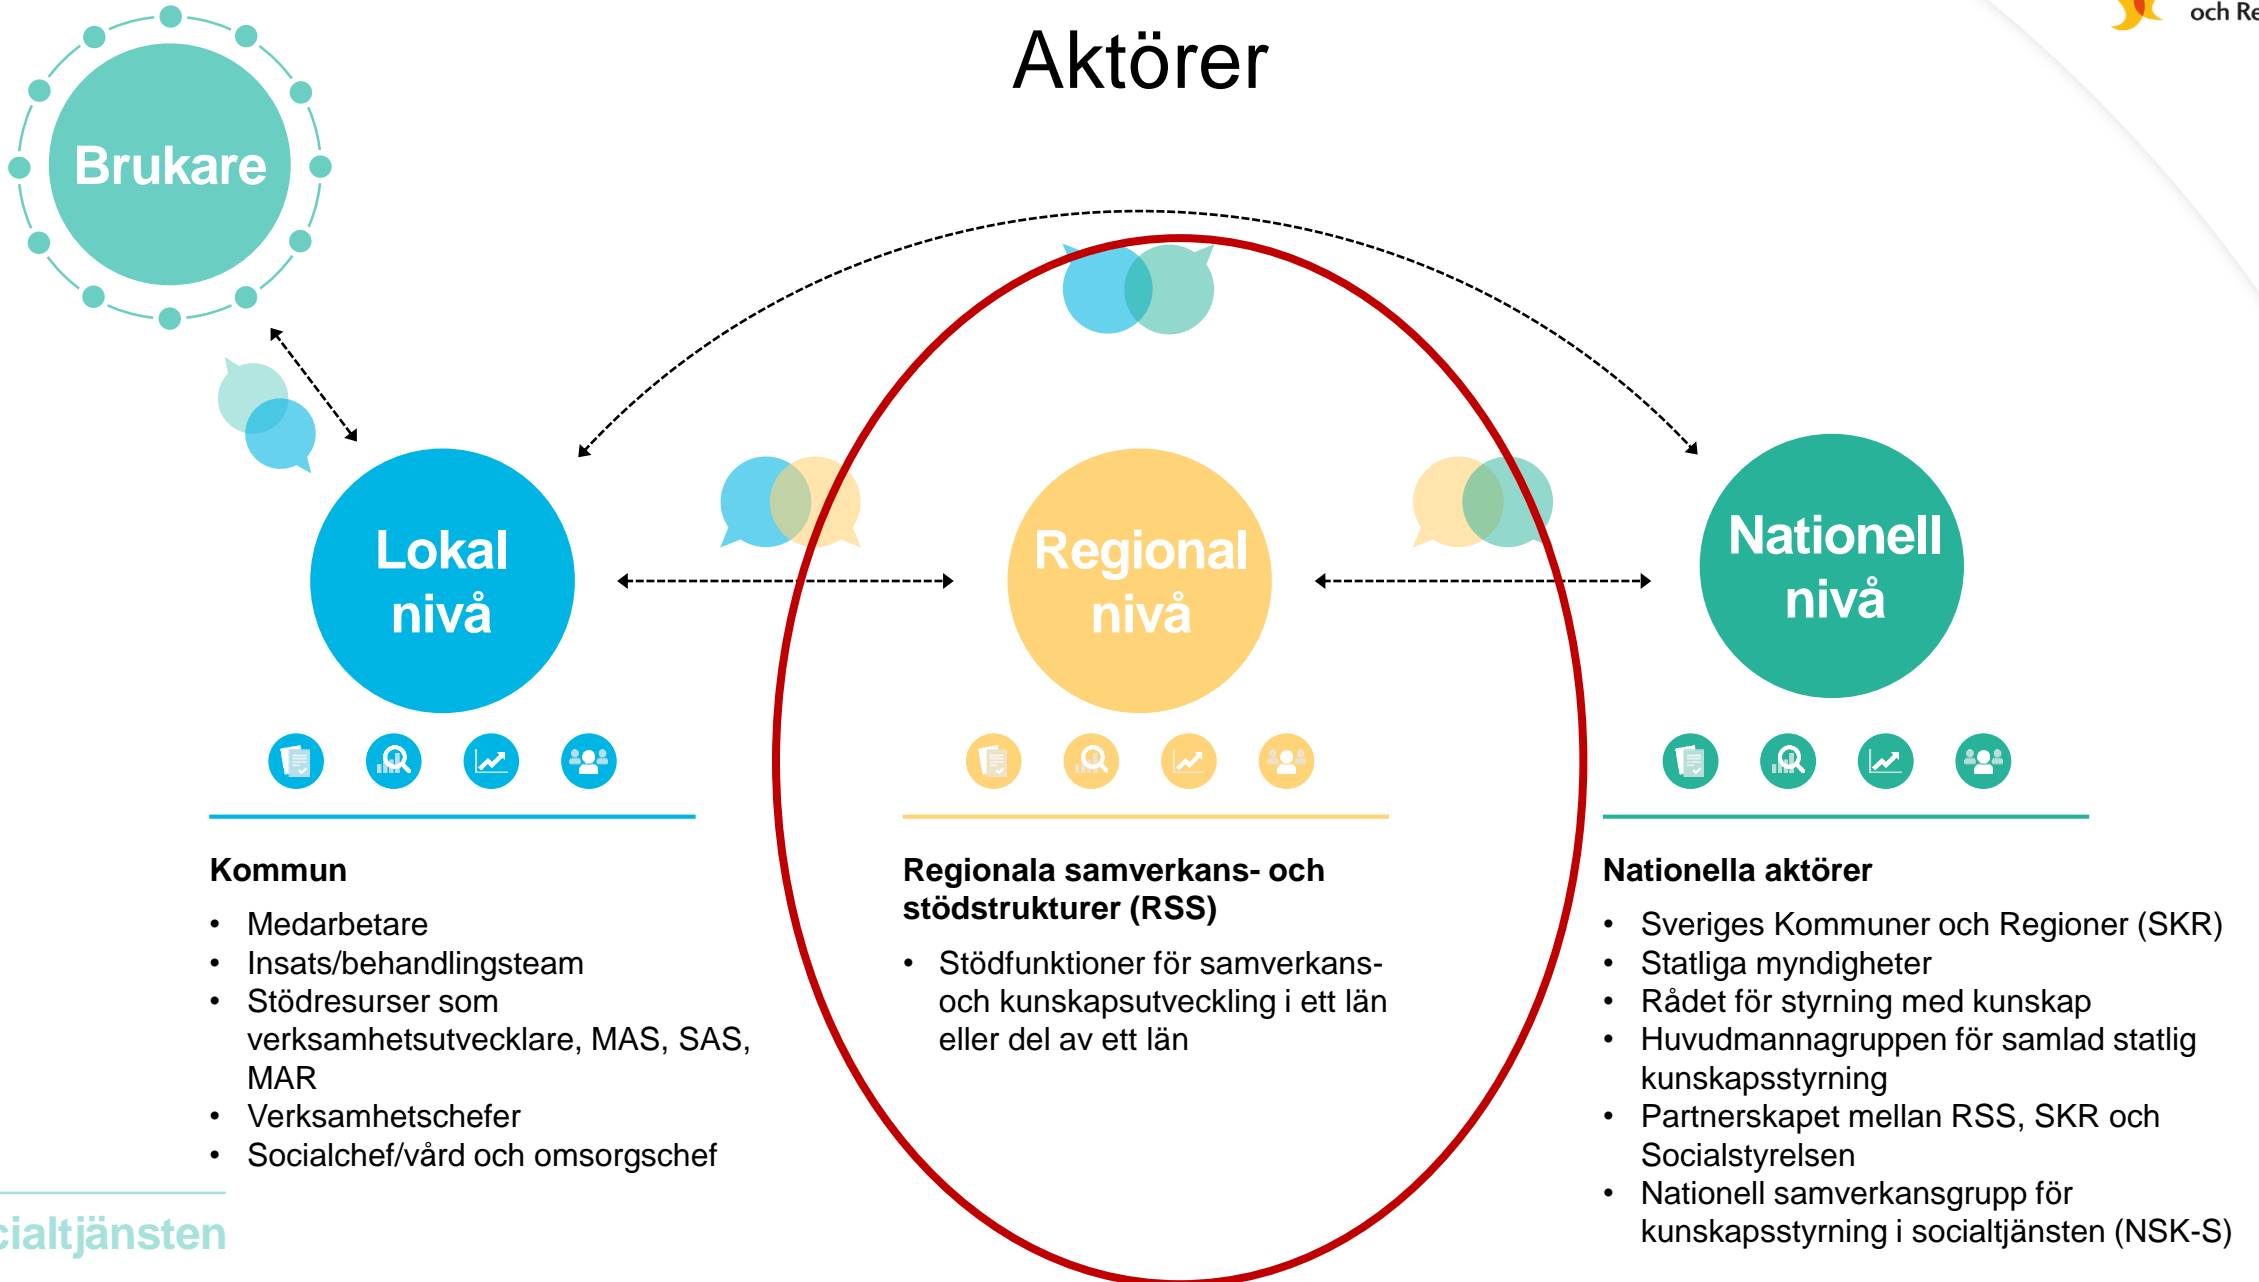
och Re

Aktörer

Brukare

Lokal nivå

Regional nivå

Nationell nivå

Kommun
- Medarbetare
- Insats/behandlingsteam
- Stödresurser som verksamhetsutvecklare, MAS, SAS, MAR
- Verksamhetschefer
- Socialchef/vård och omsorgschef

Regionala samverkans- och stödstrukturer (RSS)
- Stödfunktioner för samverkans- och kunskapsutveckling i ett län eller del av ett län

Nationella aktörer
- Sveriges Kommuner och Regioner (SKR)
- Statliga myndigheter
- Rådet för styrning med kunskap
- Huvudmannagruppen för samlad statlig kunskapsstyrning
- Partnerskapet mellan RSS, SKR och Socialstyrelsen
- Nationell samverkansgrupp för kunskapsstyrning i socialtjänsten (NSK-S)

cialtjänsten